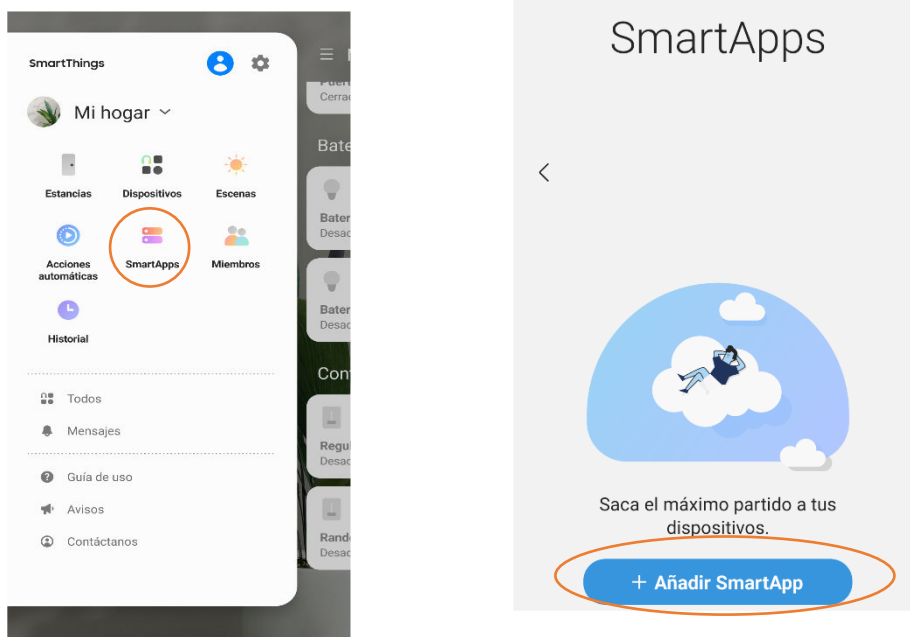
SmartThings

Mi hogar

Estancias
Dispositivos
Escenas
Acciones automáticas
SmartApps
Miembros
Historial

Todos
Mensajes

Guía de uso
Avisos
Contáctanos

Cerrad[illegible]
Bate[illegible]
Bater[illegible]
Desac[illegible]
Bater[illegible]
Desac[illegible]
Con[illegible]
Regul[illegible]
Desac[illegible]
Rand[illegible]
Desac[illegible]

SmartApps

Saca el máximo partido a tus dispositivos.

+ Añadir SmartApp